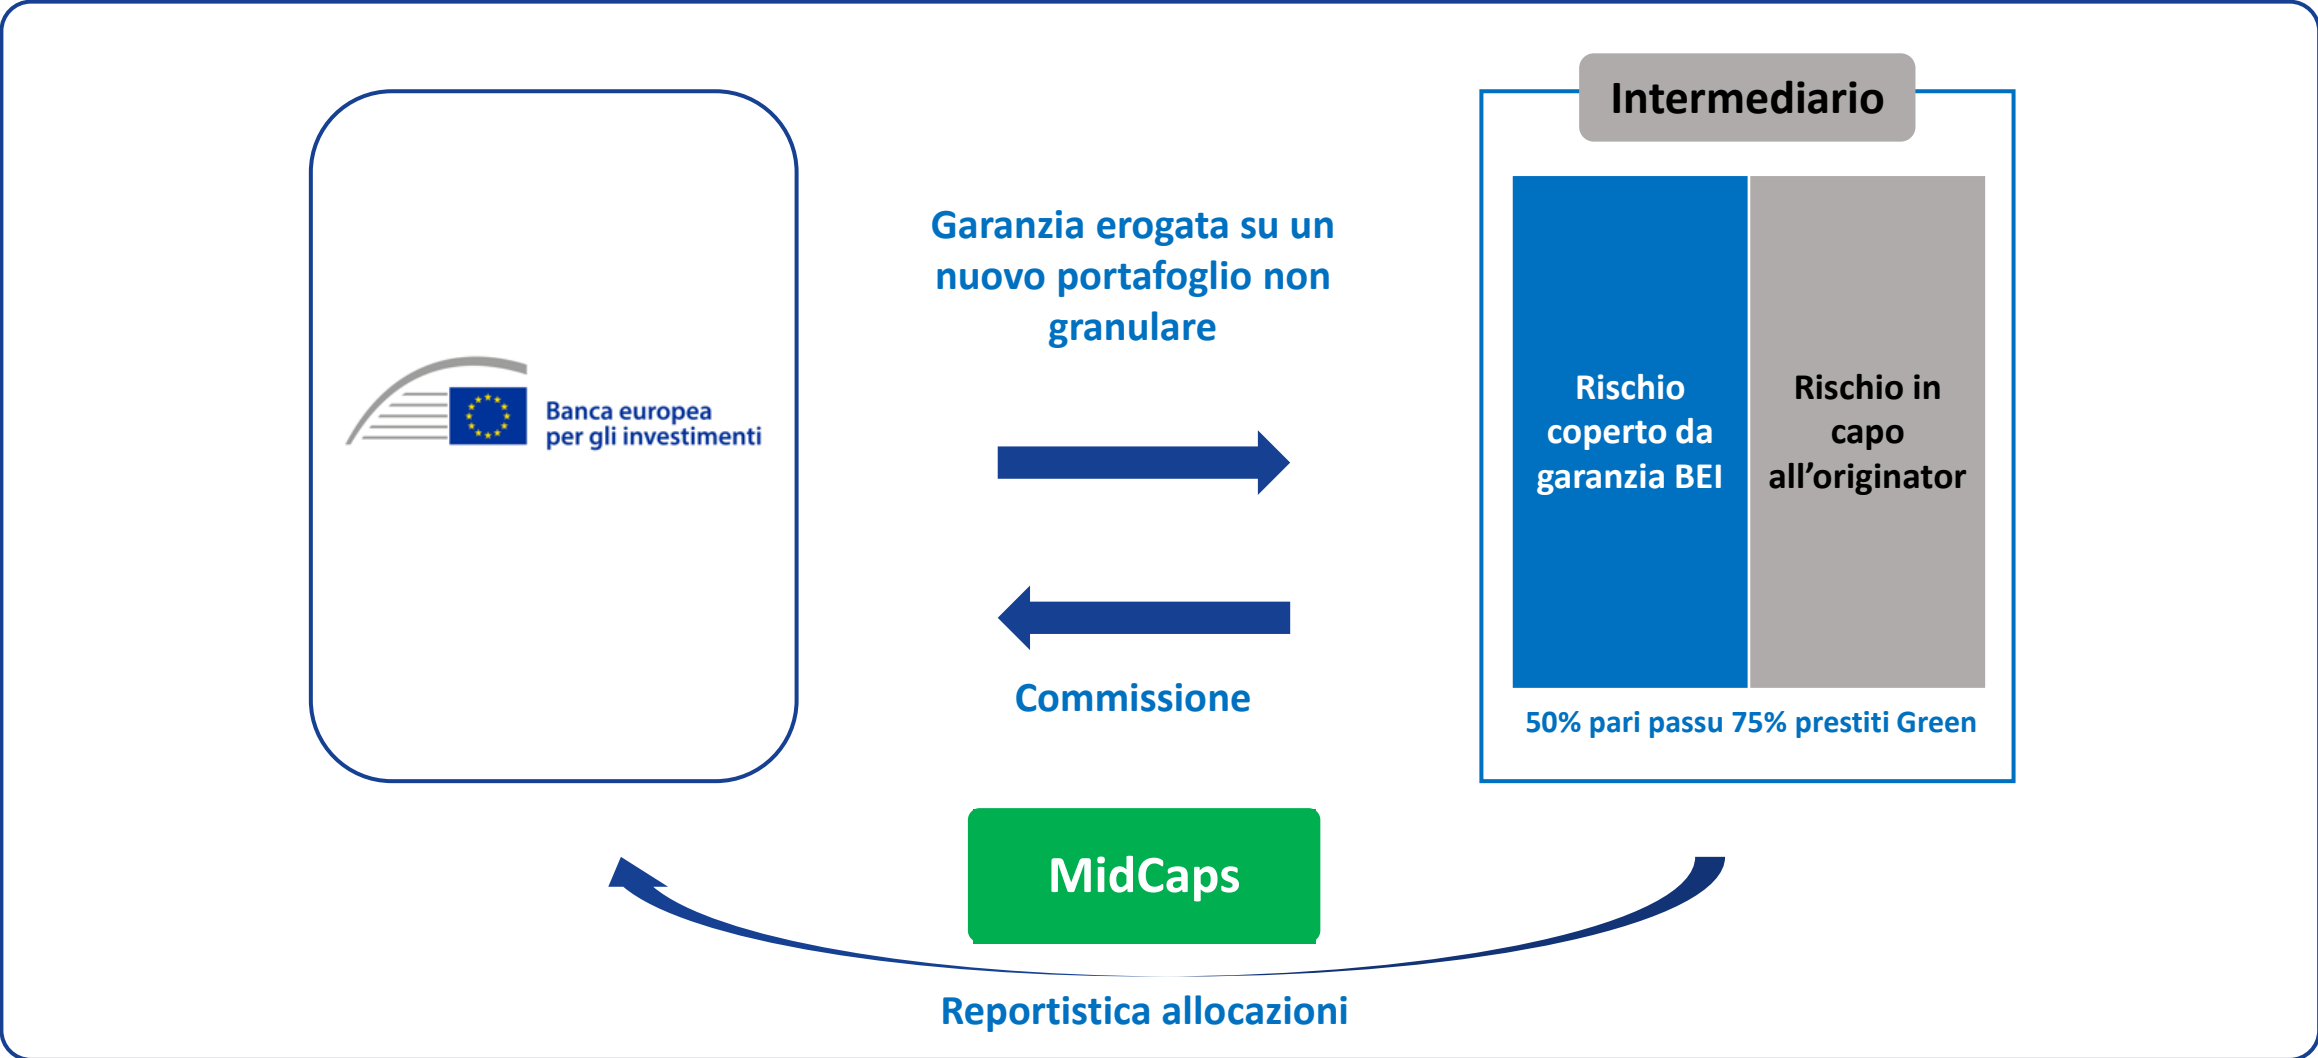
Banca europea per gli investimenti

Garanzia erogata su un nuovo portafoglio non granulare

Commissione

Intermediario

Rischio coperto da garanzia BEI

Rischio in capo all'originator

50% pari passu 75% prestiti Green

MidCaps

Reportistica allocazioni